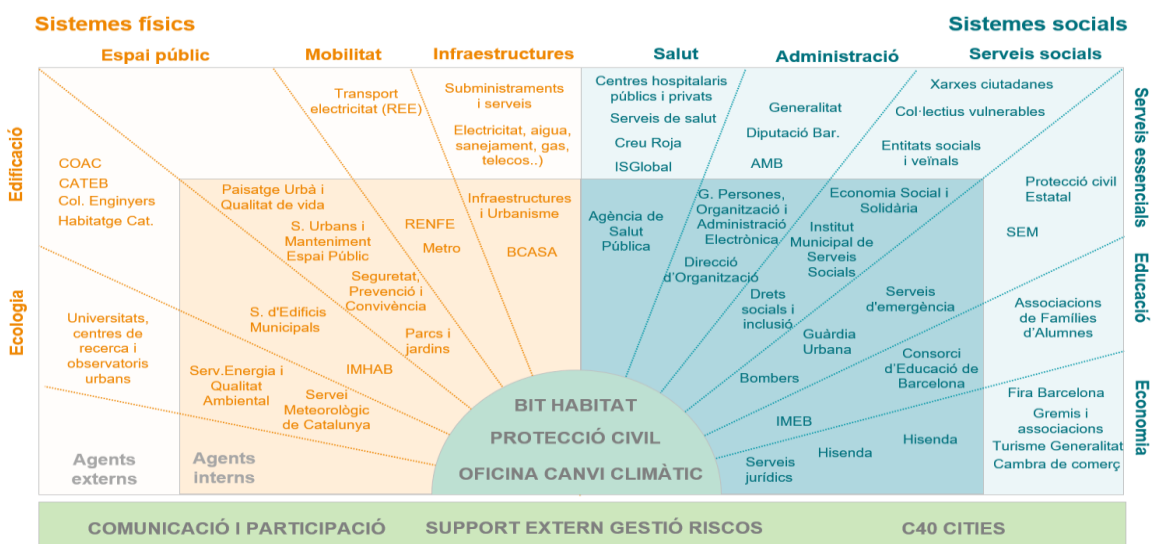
Sistemes físics

Sistemes socials

Espai públic

Mobilitat

Infraestructures

Salut

Administració

Serveis socials

Edificació

Ecologia

Serveis essencials

Educació

Economia

COAC
CATEB
Col. Enginyers
Habitatge Cat.

Transport electricitat (REE)

Subministraments i serveis

Electricitat, aigua, sanejament, gas, telecos..)

Centres hospitalaris públics i privats

Serveis de salut

Creu Roja

ISGlobal

Generalitat

Diputació Bar.

AMB

Xarxes ciutadanes

Col·lectius vulnerables

Entitats socials i veïnals

Paisatge Urbà i Qualitat de vida

S. Urbans i Manteniment Espai Públic

RENFE

Metro

Infraestructures i Urbanisme

BCASA

Agència de Salut Pública

G. Persones, Organització i Administració Electrònica

Direcció d'Organització

Economia Social i Solidària

Institut Municipal de Serveis Socials

Protecció civil Estatal

SEM

Universitats, centres de recerca i observatoris urbans

S. d'Edificis Municipals

Seguretat, Prevenció i Convivència

Parcs i jardins

IMHAB

Serv.Energia i Qualitat Ambiental

Servei Meteorològic de Catalunya

Drets socials i inclusió

Guàrdia Urbana

Serveis d'emergència

Bombers

Consorci d'Educació de Barcelona

Associacions de Famílies d'Alumnes

Fira Barcelona

Gremis i associacions

Turisme Generalitat

Cambra de comerç

IMEB

Hisenda

Hisenda

Serveis jurídics

Agents externs

Agents interns

BIT HABITAT

PROTECCIÓ CIVIL

OFICINA CANVI CLIMÀTIC

COMUNICACIÓ I PARTICIPACIÓ

SUPPORT EXTERN GESTIÓ RISCOS

C40 CITIES